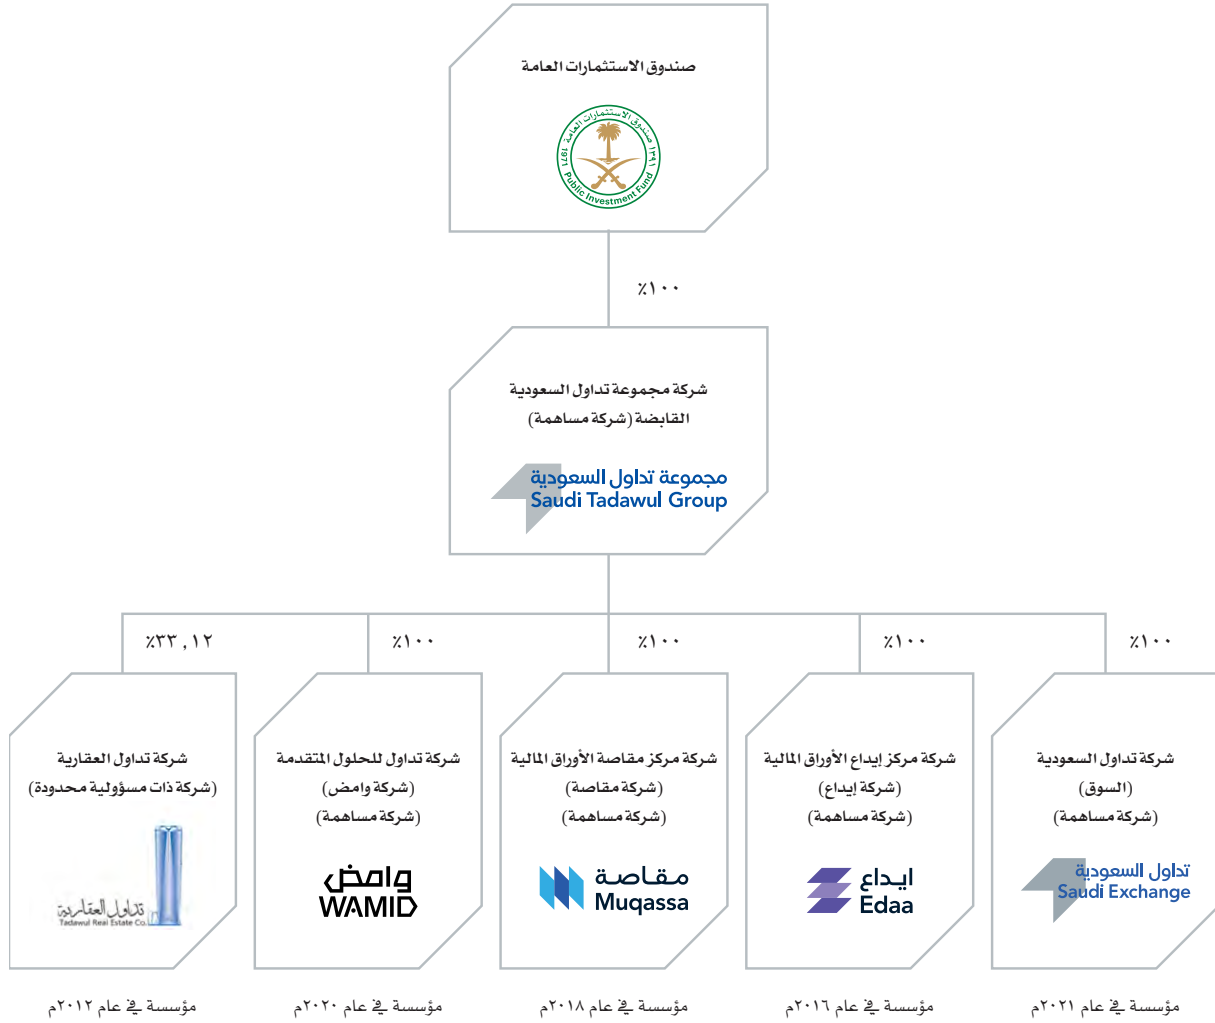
صندوق الاستثمارات العامة

صندوق الاستثمارات العامة ١٣٩١ 1971 Public Investment Fund

٪١٠٠

شركة مجموعة تداول السعودية القابضة (شركة مساهمة)

مجموعة تداول السعودية
Saudi Tadawul Group

٪٣٣,١٢

٪١٠٠

٪١٠٠

٪١٠٠

٪١٠٠

شركة تداول العقارية (شركة ذات مسؤولية محدودة)

تداول العقارية
Tadawul Real Estate Co.

مؤسسة في عام ٢٠١٢م

شركة تداول للحلول المتقدمة (شركة وامض) (شركة مساهمة)

وامض
WAMID

مؤسسة في عام ٢٠٢٠م

شركة مركز مقاصة الأوراق المالية (شركة مقاصة) (شركة مساهمة)

مقاصة
Muqassa

مؤسسة في عام ٢٠١٨م

شركة مركز إيداع الأوراق المالية (شركة إيداع) (شركة مساهمة)

ايداع
Edaa

مؤسسة في عام ٢٠١٦م

شركة تداول السعودية (السوق) (شركة مساهمة)

تداول السعودية
Saudi Exchange

مؤسسة في عام ٢٠٢١م